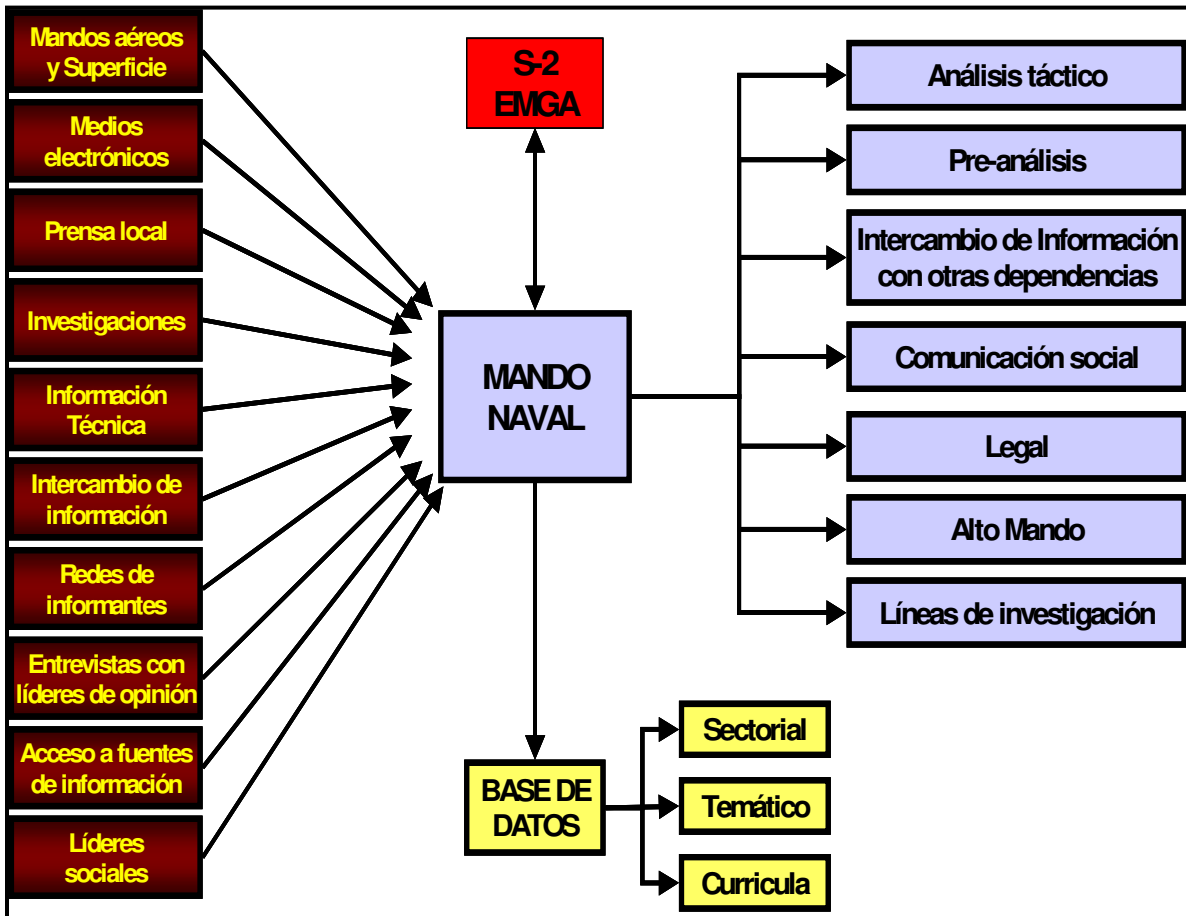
Mandos aéreos y Superficie

Medios electrónicos

Prensa local

Investigaciones

Información Técnica

Intercambio de información

Redes de informantes

Entrevistas con líderes de opinión

Acceso a fuentes de información

Líderes sociales

S-2 EMGA

MANDO NAVAL

BASE DE DATOS

Sectorial

Temático

Curricula

Análisis táctico

Pre-análisis

Intercambio de Información con otras dependencias

Comunicación social

Legal

Alto Mando

Líneas de investigación